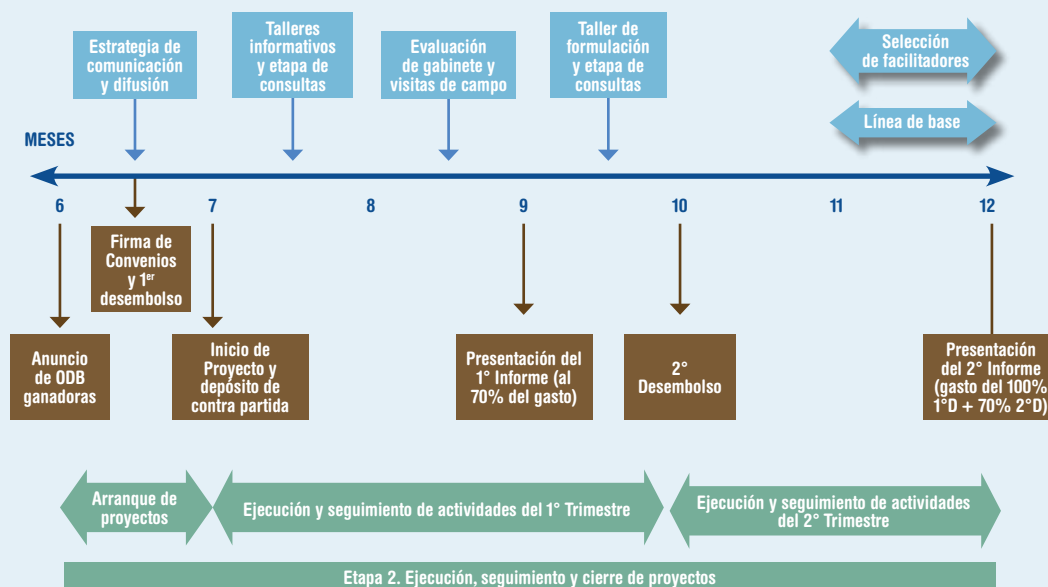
Estrategia de comunicación y difusión

Talleres informativos y etapa de consultas

Evaluación de gabinete y visitas de campo

Taller de formulación y etapa de consultas

Selección de facilitadores

Línea de base

MESES

6

7

8

9

10

11

12

Firma de Convenios y 1$^{er}$ desembolso

Anuncio de ODB ganadoras

Inicio de Proyecto y depósito de contra partida

Presentación del 1° Informe (al 70% del gasto)

2° Desembolso

Presentación del 2° Informe (gasto del 100% 1°D + 70% 2°D)

Arranque de proyectos

Ejecución y seguimiento de actividades del 1° Trimestre

Ejecución y seguimiento de actividades del 2° Trimestre

Etapa 2. Ejecución, seguimiento y cierre de proyectos